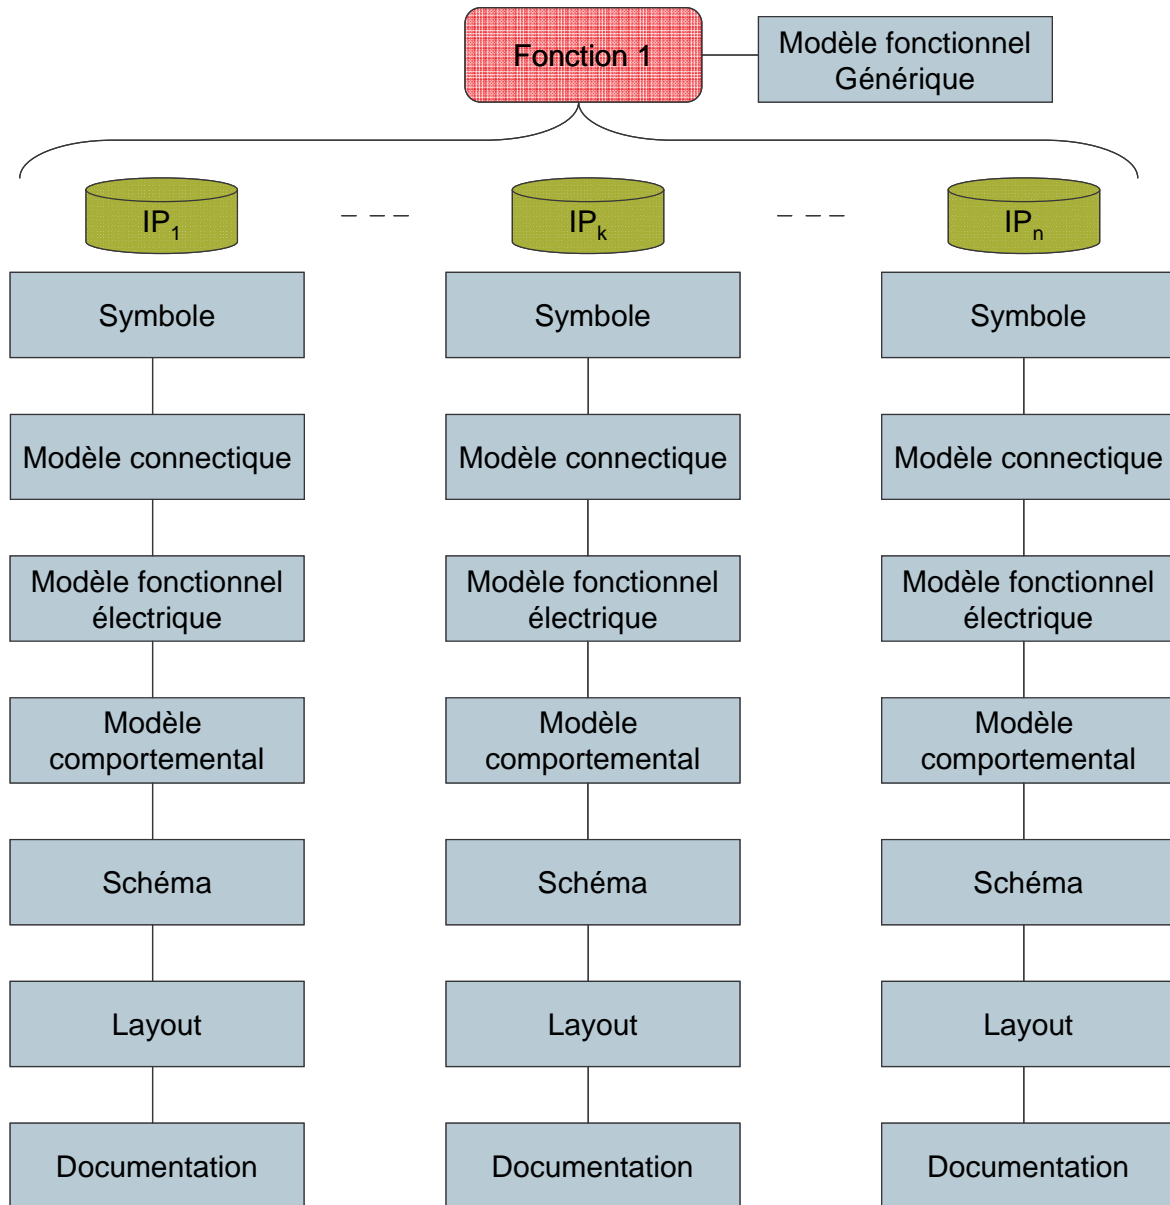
Fonction 1

Modèle fonctionnel Générique

$IP_1$

– – –

$IP_k$

– – –

$IP_n$

Symbole

Modèle connectique

Modèle fonctionnel électrique

Modèle comportemental

Schéma

Layout

Documentation

Symbole

Modèle connectique

Modèle fonctionnel électrique

Modèle comportemental

Schéma

Layout

Documentation

Symbole

Modèle connectique

Modèle fonctionnel électrique

Modèle comportemental

Schéma

Layout

Documentation